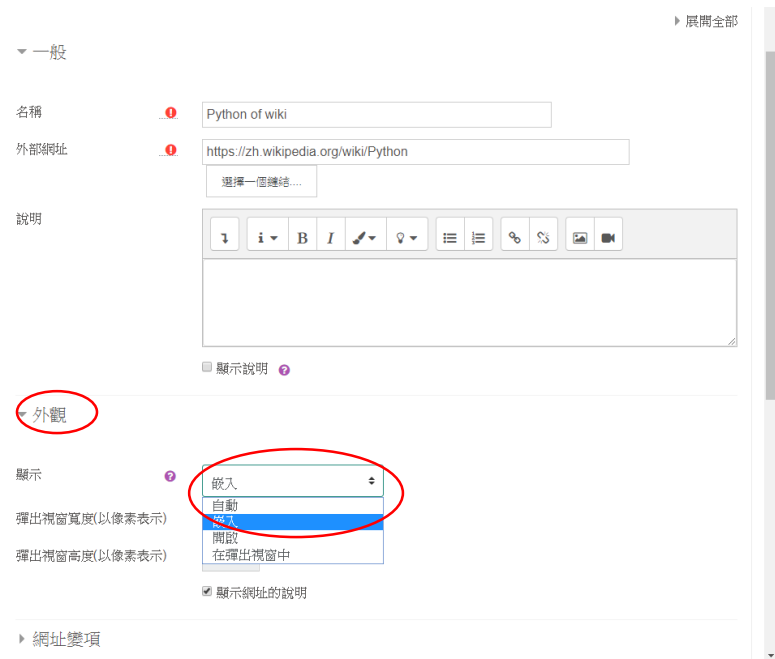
展開全部

一般

名稱

Python of wiki

外部網址

https://zh.wikipedia.org/wiki/Python

選擇一個鏈結....

說明

B I

顯示說明

外觀

顯示

嵌入

自動
嵌入
開啟
在彈出視窗中

彈出視窗寬度(以像素表示)

彈出視窗高度(以像素表示)

顯示網址的說明

網址變項